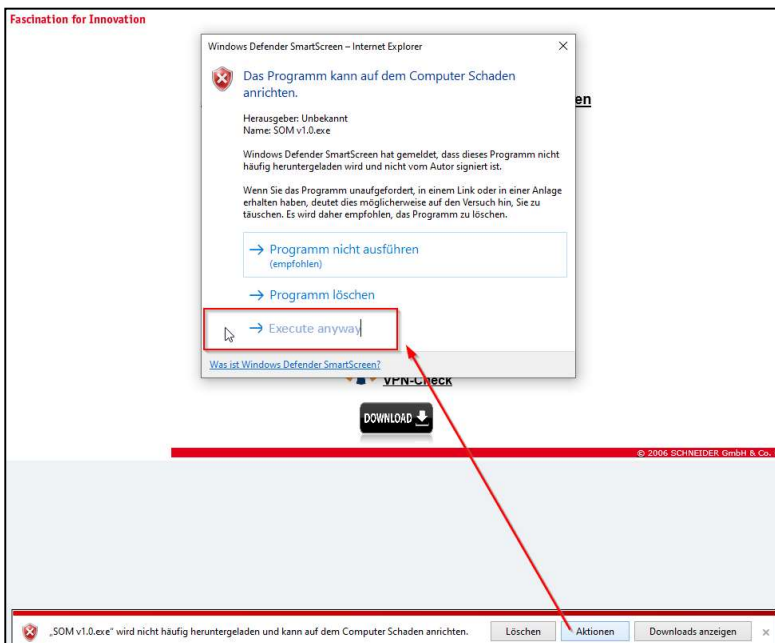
Fascination for Innovation

Windows Defender SmartScreen – Internet Explorer

Das Programm kann auf dem Computer Schaden anrichten.

Herausgeber: Unbekannt
Name: SOM v1.0.exe

Windows Defender SmartScreen hat gemeldet, dass dieses Programm nicht häufig heruntergeladen wird und nicht vom Autor signiert ist.

Wenn Sie das Programm unaufgefordert, in einem Link oder in einer Anlage erhalten haben, deutet dies möglicherweise auf den Versuch hin, Sie zu täuschen. Es wird daher empfohlen, das Programm zu löschen.

→ Programm nicht ausführen
(empfohlen)

→ Programm löschen

→ Execute anyway

Was ist Windows Defender SmartScreen?

en

VPN-Check

DOWNLOAD

© 2006 SCHNEIDER GmbH & Co.

„SOM v1.0.exe" wird nicht häufig heruntergeladen und kann auf dem Computer Schaden anrichten.

Löschen

Aktionen

Downloads anzeigen

×